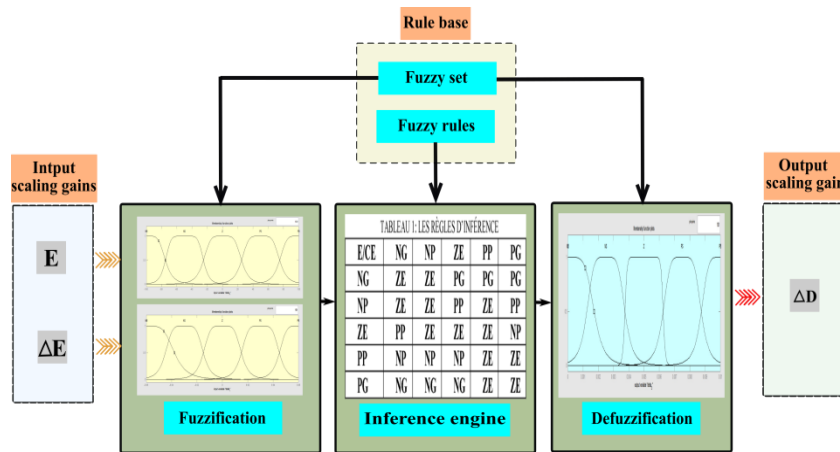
Rule base

Fuzzy set

Fuzzy rules

Intput scaling gains

E

$\Delta$E

Fuzzification

TABLEAU 1: LES RÈGLES D'INFÉRENCE

| E/CE | NG | NP | ZE | PP | PG |
|---|---|---|---|---|---|
| NG | ZE | ZE | PG | PG | PG |
| NP | ZE | ZE | PP | ZE | PP |
| ZE | PP | ZE | ZE | ZE | NP |
| PP | NP | NP | NP | ZE | ZE |
| PG | NG | NG | NG | ZE | ZE |

Inference engine

Defuzzification

Output scaling gain

$\Delta$D